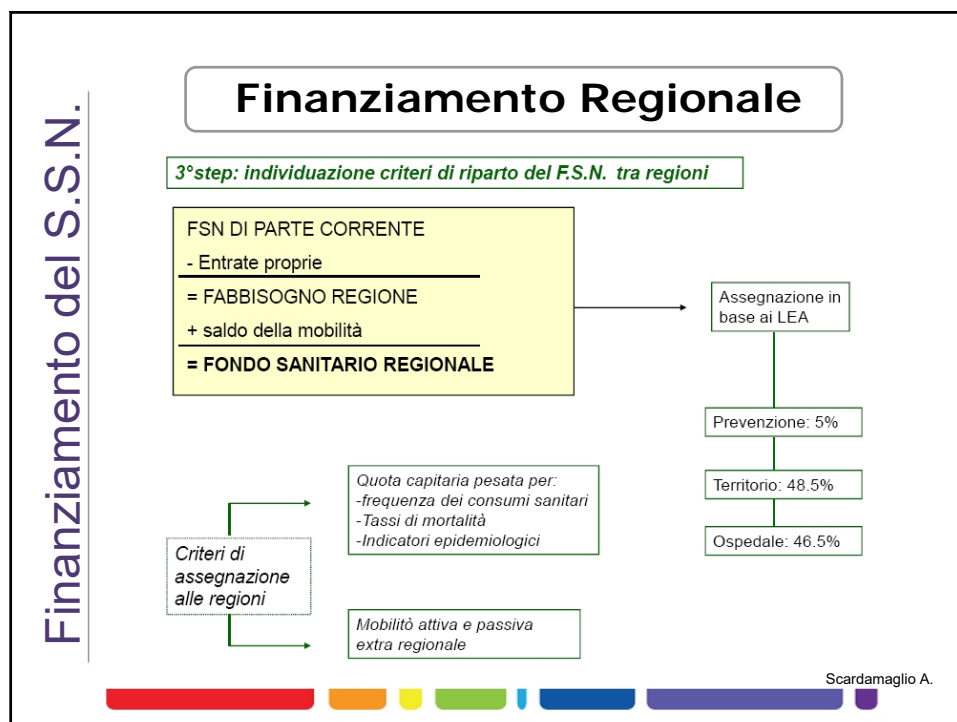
Finanziamento del S.S.N.

Finanziamento Regionale

3°step: individuazione criteri di riparto del F.S.N. tra regioni

FSN DI PARTE CORRENTE
- Entrate proprie
= FABBISOGNO REGIONE
+ saldo della mobilità
= FONDO SANITARIO REGIONALE

Assegnazione in base ai LEA

Prevenzione: 5%

Territorio: 48.5%

Ospedale: 46.5%

Quota capitaria pesata per:
-frequenza dei consumi sanitari
-Tassi di mortalità
-Indicatori epidemiologici

Criteri di assegnazione alle regioni

Mobilitò attiva e passiva extra regionale

Scardamaglio A.